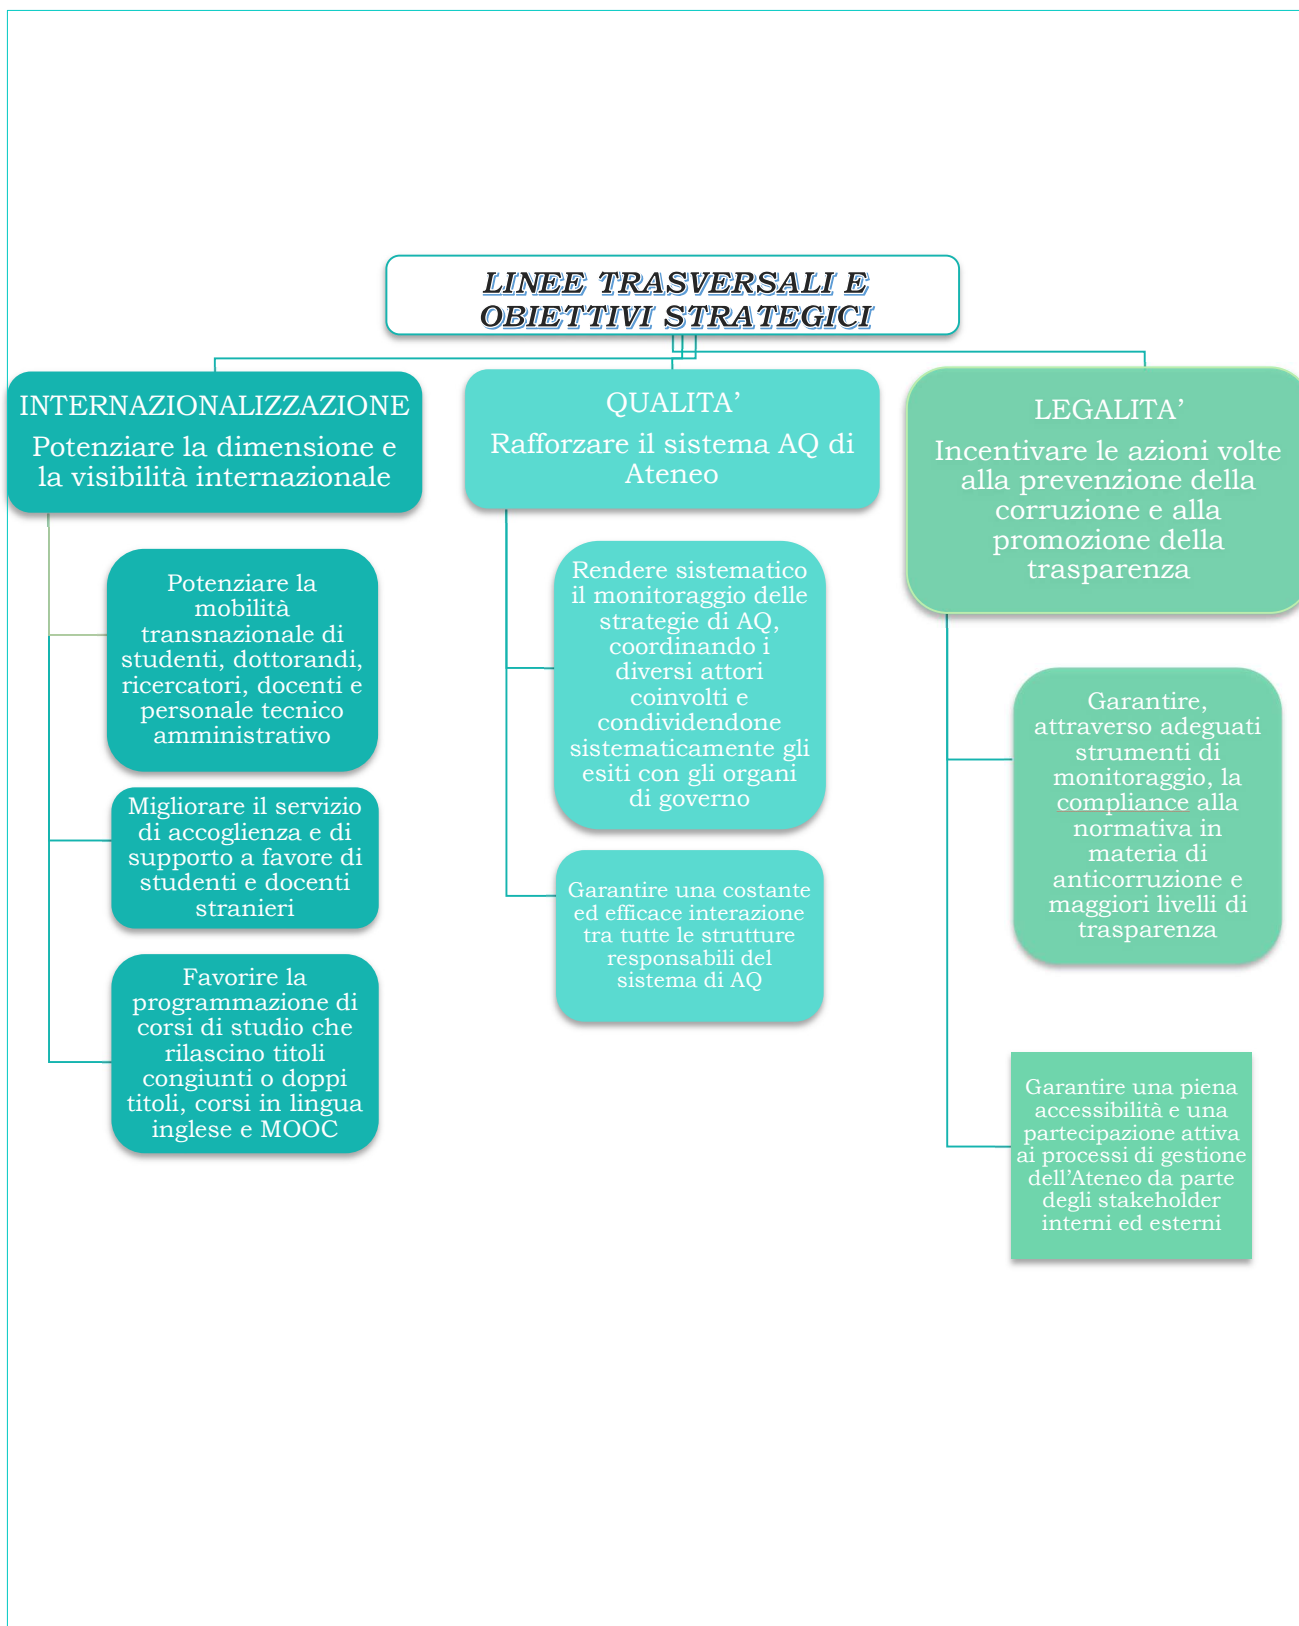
LINEE TRASVERSALI E OBIETTIVI STRATEGICI

INTERNAZIONALIZZAZIONE
Potenziare la dimensione e la visibilità internazionale

Potenziare la mobilità transnazionale di studenti, dottorandi, ricercatori, docenti e personale tecnico amministrativo

Migliorare il servizio di accoglienza e di supporto a favore di studenti e docenti stranieri

Favorire la programmazione di corsi di studio che rilascino titoli congiunti o doppi titoli, corsi in lingua inglese e MOOC

QUALITA'
Rafforzare il sistema AQ di Ateneo

Rendere sistematico il monitoraggio delle strategie di AQ, coordinando i diversi attori coinvolti e condividendone sistematicamente gli esiti con gli organi di governo

Garantire una costante ed efficace interazione tra tutte le strutture responsabili del sistema di AQ

LEGALITA'
Incentivare le azioni volte alla prevenzione della corruzione e alla promozione della trasparenza

Garantire, attraverso adeguati strumenti di monitoraggio, la compliance alla normativa in materia di anticorruzione e maggiori livelli di trasparenza

Garantire una piena accessibilità e una partecipazione attiva ai processi di gestione dell'Ateneo da parte degli stakeholder interni ed esterni